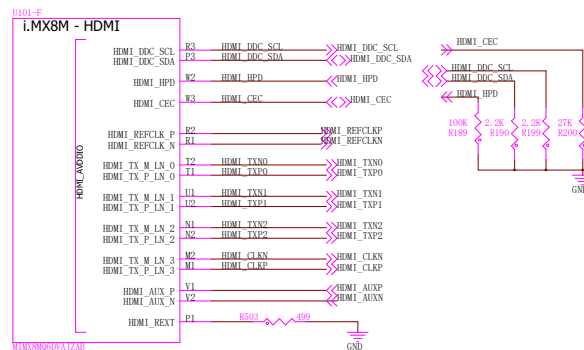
U101-F
i.MX8M - HDMI

HDMI_DDC_SCL R3 HDMI_DDC_SCL HDMI_DDC_SCL
HDMI_DDC_SDA P3 HDMI_DDC_SDA HDMI_DDC_SDA
HDMI_HPD W2 HDMI_HPD HDMI_HPD
HDMI_CEC W3 HDMI_CEC HDMI_CEC

HDMI_AVDDIO

HDMI_REFCLK_P R2 HDMI_REFCLKP
HDMI_REFCLK_N R1 HDMI_REFCLKN
HDMI_TX_M_LN_0 T2 HDMI_TXN0 HDMI_TXN0
HDMI_TX_P_LN_0 T1 HDMI_TXP0 HDMI_TXP0
HDMI_TX_M_LN_1 U1 HDMI_TXN1 HDMI_TXN1
HDMI_TX_P_LN_1 U2 HDMI_TXP1 HDMI_TXP1
HDMI_TX_M_LN_2 N1 HDMI_TXN2 HDMI_TXN2
HDMI_TX_P_LN_2 N2 HDMI_TXP2 HDMI_TXP2
HDMI_TX_M_LN_3 M2 HDMI_CLKN HDMI_CLKN
HDMI_TX_P_LN_3 M1 HDMI_CLKP HDMI_CLKP
HDMI_AUX_P V1 HDMI_AUXP
HDMI_AUX_N V2 HDMI_AUXN
HDMI_REXT P1 R503 499
GND
MIMX8MQ6DVAJZAB

HDMI_CEC
HDMI_DDC_SCL
HDMI_DDC_SDA
HDMI_HPD
100K R189
2.2K R190
2.2K R199
27K R200
GN